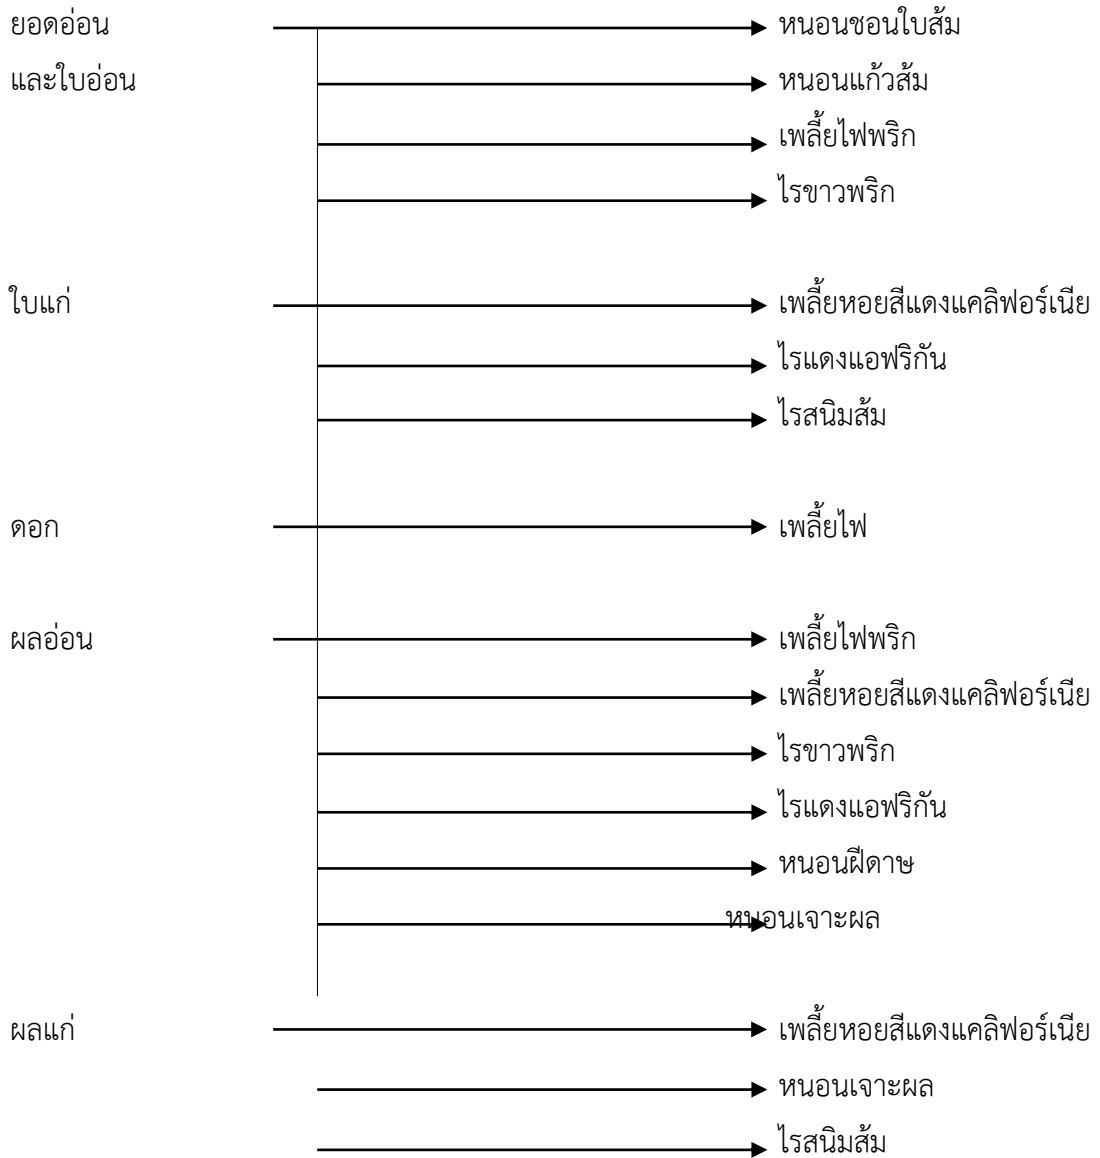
ยอดอ่อน
และใบอ่อน

หนอนชอนใบส้ม
หนอนแก้วส้ม
เพลี้ยไฟพริก
ไรขาวพริก

ใบแก่

เพลี้ยหอยสีแดงแคลิฟอร์เนีย
ไรแดงแอฟริกัน
ไรสนิมส้ม

ดอก

เพลี้ยไฟ

ผลอ่อน

เพลี้ยไฟพริก
เพลี้ยหอยสีแดงแคลิฟอร์เนีย
ไรขาวพริก
ไรแดงแอฟริกัน
หนอนฝีดาษ
หนอนเจาะผล

ผลแก่

เพลี้ยหอยสีแดงแคลิฟอร์เนีย
หนอนเจาะผล
ไรสนิมส้ม